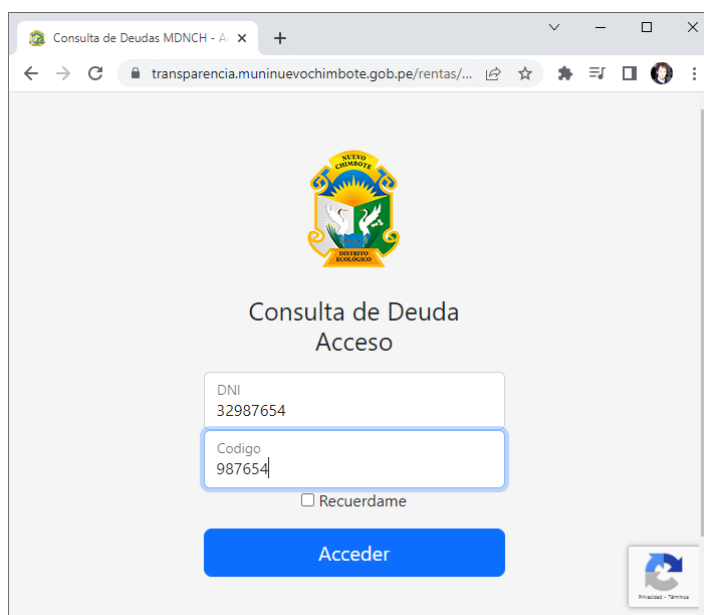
Consulta de Deudas MDNCH - A
transparencia.muninuevochimbote.gob.pe/rentas/...

NUEVO CHIMBOTE
DISTRITO ECOLÓGICO

Consulta de Deuda
Acceso

DNI
32987654

Codigo
987654

Recuerdame

Acceder

Privacidad - Términos